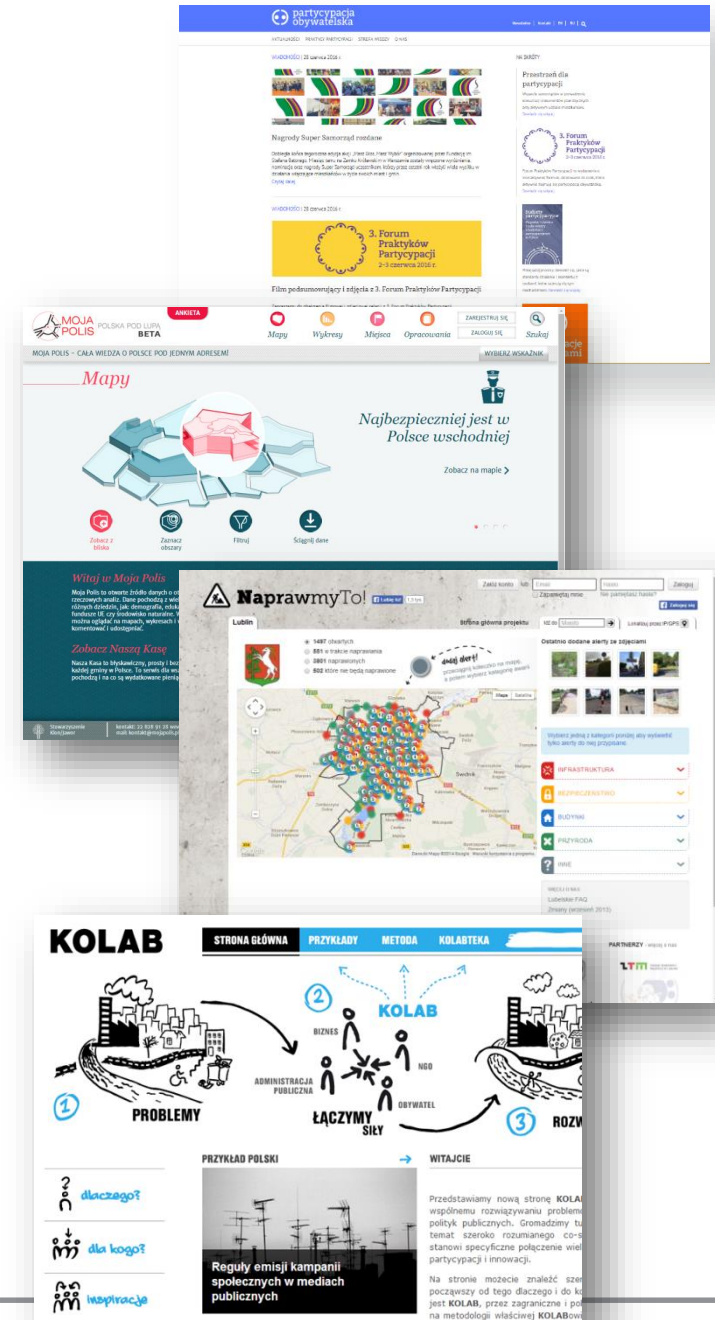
partycypacja obywatelska

WIADOMOŚCI | 28 czerwca 2016 r.

Nagrody Super Samorząd rozdane

Czytaj dalej

WIADOMOŚCI | 28 czerwca 2016 r.

3. Forum Praktyków Partycypacji
2-3 czerwca 2016 r.

Film podsumowujący i zdjęcia z 3. Forum Praktyków Partycypacji

NA SKRÓTY

Przestrzeń dla partycypacji

3. Forum Praktyków Partycypacji

MOJA POLIS POLSKA POD LUPĄ BETA

ANKIETA

Mapy Wykresy Miejsca Opracowania

ZAREJESTRUJ SIĘ
ZALOGUJ SIĘ

Szukaj

MOJA POLIS – CAŁA WIEDZA O POLSCE POD JEDNYM ADRESEM!

WYBIERZ WSKAŹNIK

Mapy

Najbezpieczniej jest w Polsce wschodniej

Zobacz na mapie

Zobacz z bliska
Zaznacz obszary
Filtruj
Ściągnij dane

Witaj w Moja Polis

Zobacz Naszą Kasę

Stowarzyszenie Klon/Jawor

NaprawmyTo!

Załóż konto
Zaloguj

Lublin
Strona główna projektu

1497 otwartych
551 w trakcie naprawiania
3801 naprawionych
502 które nie będą naprawione

dodaj alert!

Ostatnio dodane alerty ze zdjęciami

Wybierz jedną z kategorii poniżej aby wyświetlić tylko alerty do niej przypisane

INFRASTRUKTURA
BEZPIECZEŃSTWO
BUDYNKI
PRZYRODA
INNE

Lubelskie FAQ
Zmiany (wrzesień 2013)

PARTNERZY

KOLAB

STRONA GŁÓWNA PRZYKŁADY METODA KOLABTEKA

PROBLEMY
BIZNES
KOLAB
NGO
ADMINISTRACJA PUBLICZNA
OBYWATEL
ŁĄCZYMY SIŁY
ROZW

dlaczego?
dla kogo?
inspiracje

PRZYKŁAD POLSKI

Reguły emisji kampanii społecznych w mediach publicznych

WITAJCIE

Przedstawiamy nową stronę KOLAB wspólnemu rozwiązywaniu problem polityk publicznych. Gromadzimy tu temat szeroko rozumianego co-s stanowi specyficzne połączenie wiel partycypacji i innowacji.

Na stronie możecie znaleźć szer począwszy od tego dlaczego i do ko jest KOLAB, przez zagraniczne i po na metodologii właściwej KOLABow